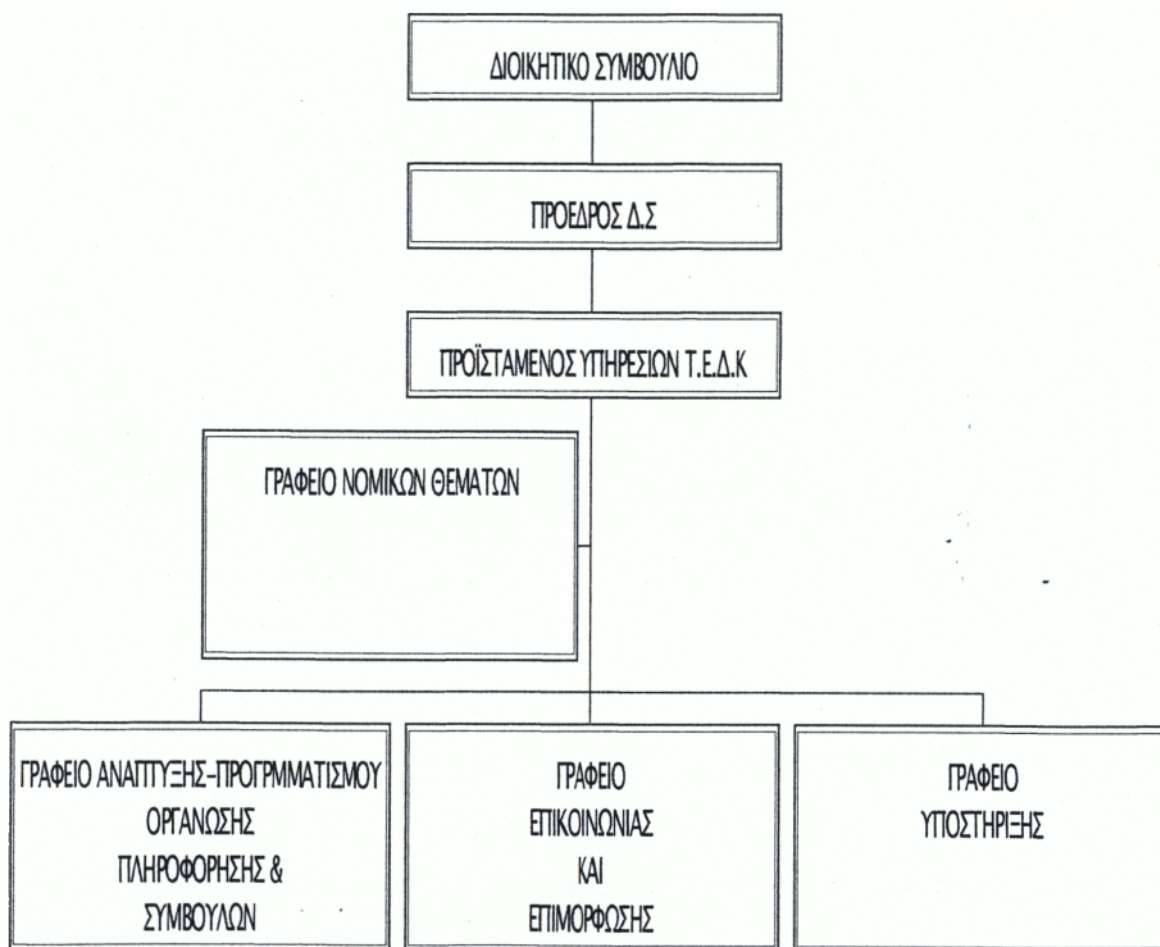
ΔΙΟΙΚΗΤΙΚΟ ΣΥΜΒΟΥΛΙΟ

ΠΡΟΕΔΡΟΣ Δ.Σ

ΠΡΟΪΣΤΑΜΕΝΟΣ ΥΠΗΡΕΣΙΩΝ Τ.Ε.Δ.Κ

ΓΡΑΦΕΙΟ ΝΟΜΙΚΩΝ ΘΕΜΑΤΩΝ

ΓΡΑΦΕΙΟ ΑΝΑΠΤΥΞΗΣ-ΠΡΟΓΡΜΜΑΤΙΣΜΟΥ ΟΡΓΑΝΩΣΗΣ ΠΛΗΡΟΦΟΡΗΣΗΣ & ΣΥΜΒΟΥΛΩΝ

ΓΡΑΦΕΙΟ ΕΠΙΚΟΙΝΩΝΙΑΣ ΚΑΙ ΕΠΙΜΟΡΦΩΣΗΣ

ΓΡΑΦΕΙΟ ΥΠΟΣΤΗΡΙΞΗΣ